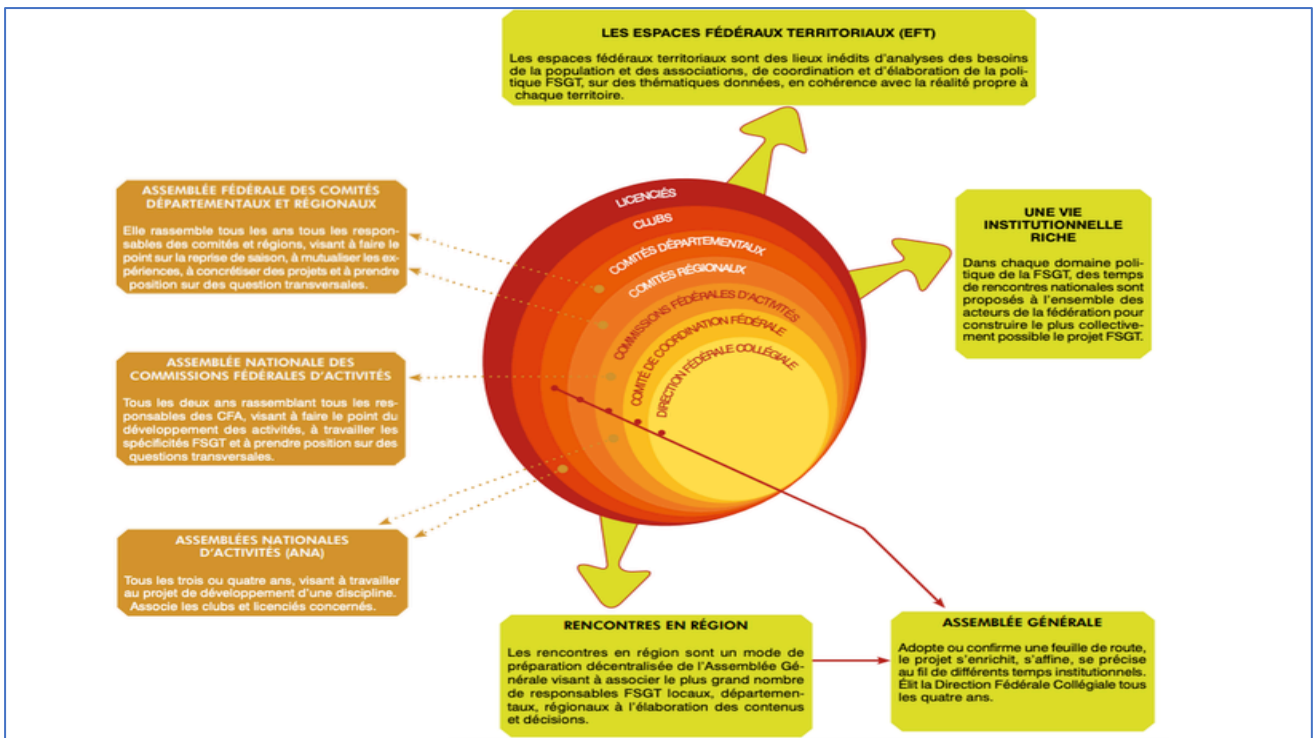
LES ESPACES FÉDÉRAUX TERRITORIAUX (EFT)

Les espaces fédéraux territoriaux sont des lieux inédits d'analyses des besoins de la population et des associations, de coordination et d'élaboration de la politique FSGT, sur des thématiques données, en cohérence avec la réalité propre à chaque territoire.

ASSEMBLÉE FÉDÉRALE DES COMITÉS DÉPARTEMENTAUX ET RÉGIONAUX

Elle rassemble tous les ans tous les responsables des comités et régions, visant à faire le point sur la reprise de saison, à mutualiser les expériences, à concrétiser des projets et à prendre position sur des question transversales.

LICENCIÉS
CLUBS
COMITÉS DÉPARTEMENTAUX
COMITÉS RÉGIONAUX
COMMISSIONS FÉDÉRALES D'ACTIVITÉS
COMITÉ DE COORDINATION FÉDÉRALE
DIRECTION FÉDÉRALE COLLÉGIALE

UNE VIE INSTITUTIONNELLE RICHE

Dans chaque domaine politique de la FSGT, des temps de rencontres nationales sont proposés à l'ensemble des acteurs de la fédération pour construire le plus collectivement possible le projet FSGT.

ASSEMBLÉE NATIONALE DES COMMISSIONS FÉDÉRALES D'ACTIVITÉS

Tous les deux ans rassemblant tous les responsables des CFA, visant à faire le point du développement des activités, à travailler les spécificités FSGT et à prendre position sur des questions transversales.

ASSEMBLÉES NATIONALES D'ACTIVITÉS (ANA)

Tous les trois ou quatre ans, visant à travailler au projet de développement d'une discipline. Associe les clubs et licenciés concernés.

RENCONTRES EN RÉGION

Les rencontres en région sont un mode de préparation décentralisée de l'Assemblée Générale visant à associer le plus grand nombre de responsables FSGT locaux, départementaux, régionaux à l'élaboration des contenus et décisions.

ASSEMBLÉE GÉNÉRALE

Adopte ou confirme une feuille de route, le projet s'enrichit, s'affine, se précise au fil de différents temps institutionnels. Élit la Direction Fédérale Collégiale tous les quatre ans.